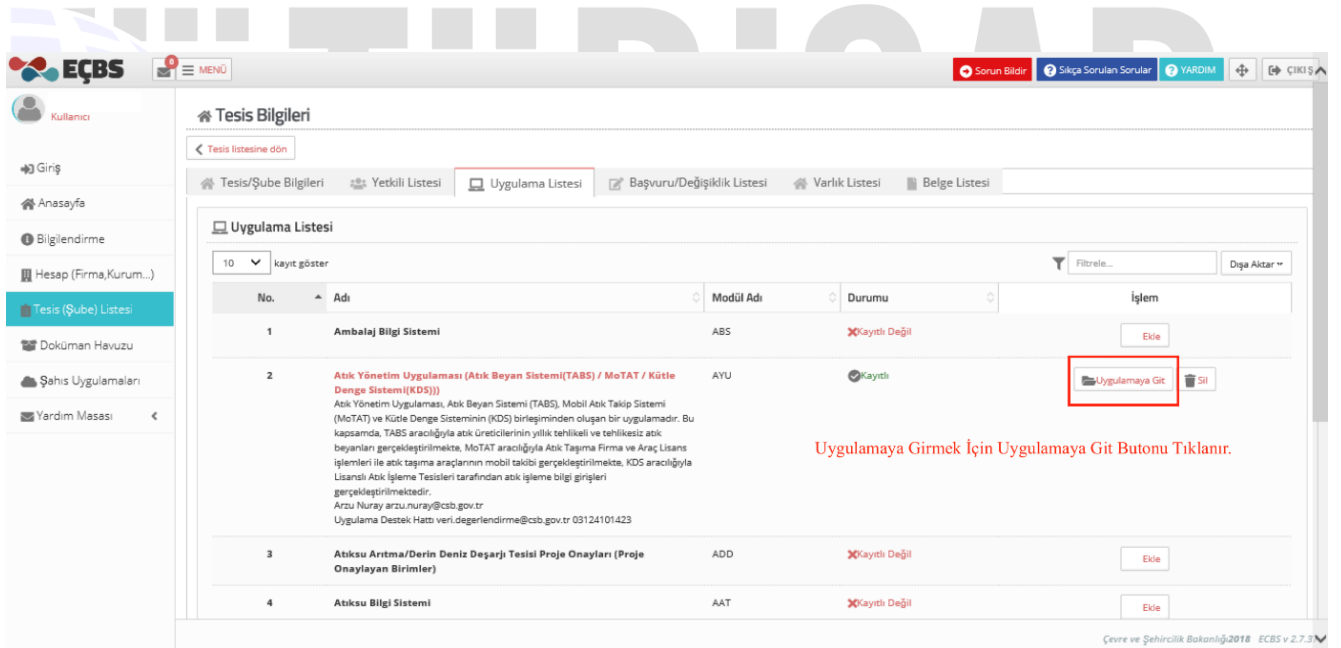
EÇBS

MENÜ

Sorun Bildir | Sıkça Sorulan Sorular | YARDIM | ÇIKIŞ

Kullanıcı

Giriş

Anasayfa

Bilgilendirme

Hesap (Firma,Kurum...)

Tesis (Şube) Listesi

Doküman Havuzu

Şahıs Uygulamaları

Yardım Masası

Tesis Bilgileri

Tesis listesine dön

Tesis/Şube Bilgileri | Yetkili Listesi | Uygulama Listesi | Başvuru/Değişiklik Listesi | Varlık Listesi | Belge Listesi

Uygulama Listesi

10 kayıt göster

Filtrele...

Dışa Aktar

| No. | Adı | Modül Adı | Durumu | İşlem |
|---|---|---|---|---|
| 1 | Ambalaj Bilgi Sistemi | ABS | Kayıtlı Değil | Ekle |
| 2 | Atık Yönetim Uygulaması (Atık Beyan Sistemi(TABS) / MoTAT / Kütle Denge Sistemi(KDS))) Atık Yönetim Uygulaması, Atık Beyan Sistemi (TABS), Mobil Atık Takip Sistemi (MoTAT) ve Kütle Denge Sisteminin (KDS) birleşiminden oluşan bir uygulamadır. Bu kapsamda, TABS aracılığıyla atık üreticilerinin yıllık tehlikeli ve tehlikesiz atık beyanları gerçekleştirilmekte, MoTAT aracılığıyla Atık Taşıma Firma ve Araç Lisans işlemleri ile atık taşıma araçlarının mobil takibi gerçekleştirilmekte, KDS aracılığıyla Lisanslı Atık İşleme Tesisleri tarafından atık işleme bilgi girişleri gerçekleştirilmektedir. Arzu Nuray arzu.nuray@csb.gov.tr Uygulama Destek Hattı veri.degerlendirme@csb.gov.tr 03124101423 | AYU | Kayıtlı | Uygulamaya Git Sil |
| 3 | Atıksu Arıtma/Derin Deniz Deşarjı Tesisi Proje Onayları (Proje Onaylayan Birimler) | ADD | Kayıtlı Değil | Ekle |
| 4 | Atıksu Bilgi Sistemi | AAT | Kayıtlı Değil | Ekle |

Uygulamaya Girmek İçin Uygulamaya Git Butonu Tıklanır.

Çevre ve Şehircilik Bakanlığı2018 ECBS v 2.7.3